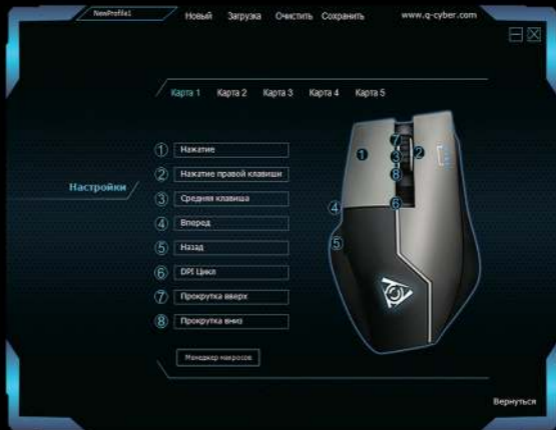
NewProfile1 Новый Загрузка Очистить Сохранить www.q-cyber.com

Карта 1 Карта 2 Карта 3 Карта 4 Карта 5

Настройки

① Нажатие
② Нажатие правой клавиши
③ Средняя клавиша
④ Вперед
⑤ Назад
⑥ DPI Цикл
⑦ Прокрутка вверх
⑧ Прокрутка вниз

Менеджер макросов

1 2 3 4 5 6 7 8

Вернуться